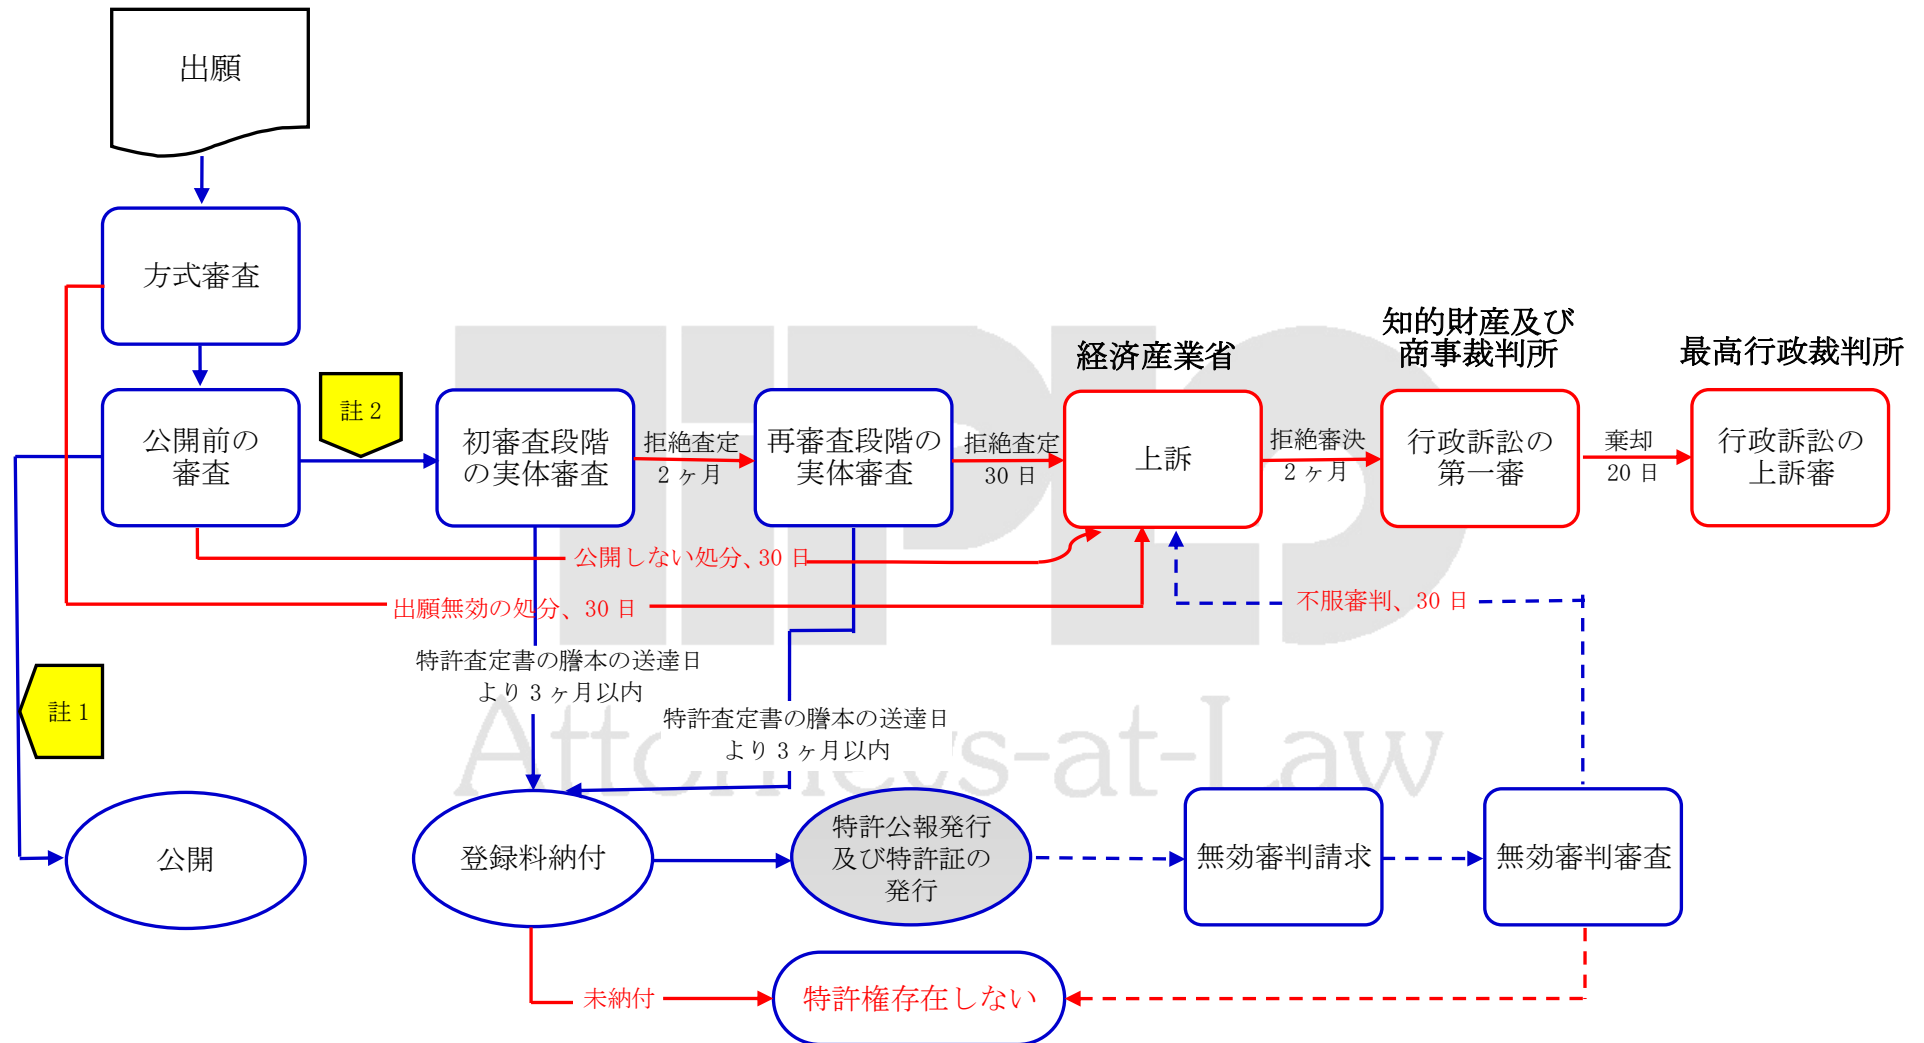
出願

方式審査

公開前の審査

註 2

初審査段階の実体審査

拒絶査定
2 ヶ月

再審査段階の実体審査

拒絶査定
30 日

経済産業省

上訴

拒絶審決
2 ヶ月

知的財産及び商事裁判所

行政訴訟の第一審

棄却
20 日

最高行政裁判所

行政訴訟の上訴審

公開しない処分、30 日

出願無効の処分、30 日

不服審判、30 日

特許査定書の謄本の送達日より 3 ヶ月以内

特許査定書の謄本の送達日より 3 ヶ月以内

註 1

公開

登録料納付

特許公報発行及び特許証の発行

無効審判請求

無効審判審査

未納付

特許権存在しない

Attorneys-at-Law